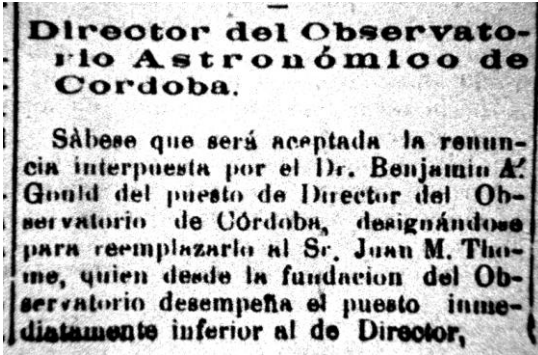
Director del Observatorio Astronómico de Cordoba.

Sàbese que será aceptada la renuncia interpuesta por el Dr. Benjamin A. Gould del puesto de Director del Observatorio de Córdoba, designándose para reemplazarlo al Sr. Juan M. Thome, quien desde la fundacion del Observatorio desempeña el puesto inmediatamente inferior al de Director,